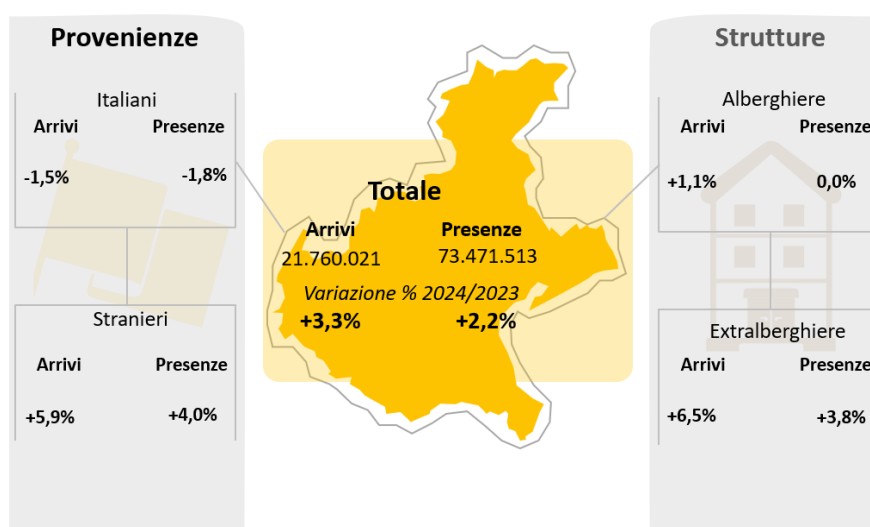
Provenienze

Italiani
Arrivi Presenze
-1,5% -1,8%

Stranieri
Arrivi Presenze
+5,9% +4,0%

Totale
Arrivi 21.760.021
Presenze 73.471.513
Variazione % 2024/2023
+3,3% +2,2%

Strutture

Alberghiere
Arrivi Presenze
+1,1% 0,0%

Extralberghiere
Arrivi Presenze
+6,5% +3,8%